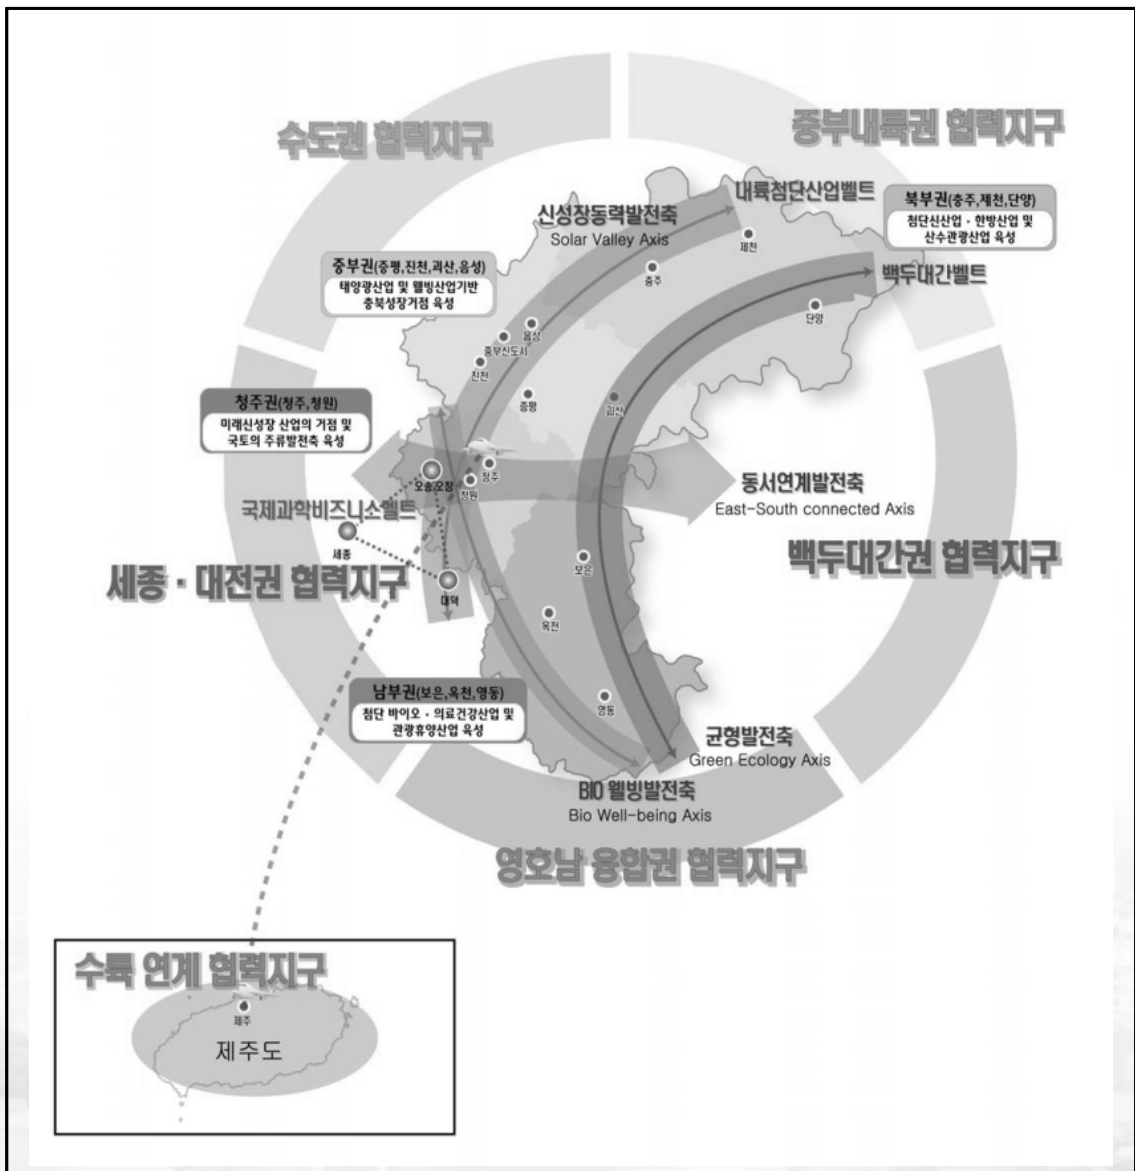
수도권 협력지구

중부내륙권 협력지구

내륙첨단산업벨트

북부권(충주,제천,단양)
첨단신산업 · 한방산업 및 산수관광산업 육성

신성장동력발전축
Solar Valley Axis

제천

충주

백두대간벨트

중부권(증평,진천,괴산,음성)
태양광산업 및 웰빙산업기반 충북성장거점 육성

단양

음성

중부신도시

진천

증평

괴산

청주권(청주,청원)
미래신성장 산업의 거점 및 국토의 주류발전축 육성

오송오창

청주

청원

동서연계발전축
East-South connected Axis

국제과학비즈니스벨트

세종

세종 · 대전권 협력지구

대덕

백두대간권 협력지구

보은

옥천

남부권(보은,옥천,영동)
첨단 바이오 · 의료건강산업 및 관광휴양산업 육성

영동

균형발전축
Green Ecology Axis

BIO 웰빙발전축
Bio Well-being Axis

영호남 융합권 협력지구

수륙 연계 협력지구

제주

제주도